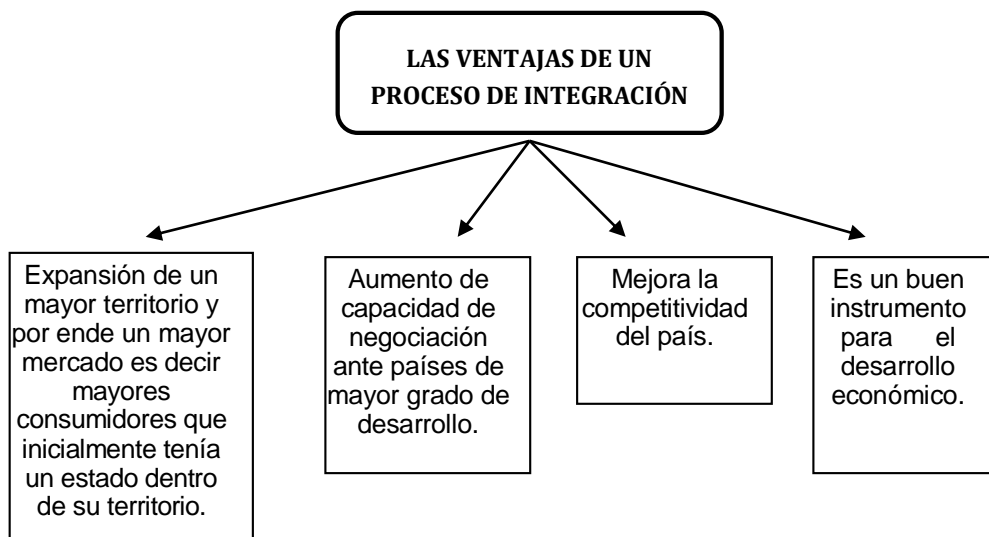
LAS VENTAJAS DE UN PROCESO DE INTEGRACIÓN

Expansión de un mayor territorio y por ende un mayor mercado es decir mayores consumidores que inicialmente tenía un estado dentro de su territorio.

Aumento de capacidad de negociación ante países de mayor grado de desarrollo.

Mejora la competitividad del país.

Es un buen instrumento para el desarrollo económico.